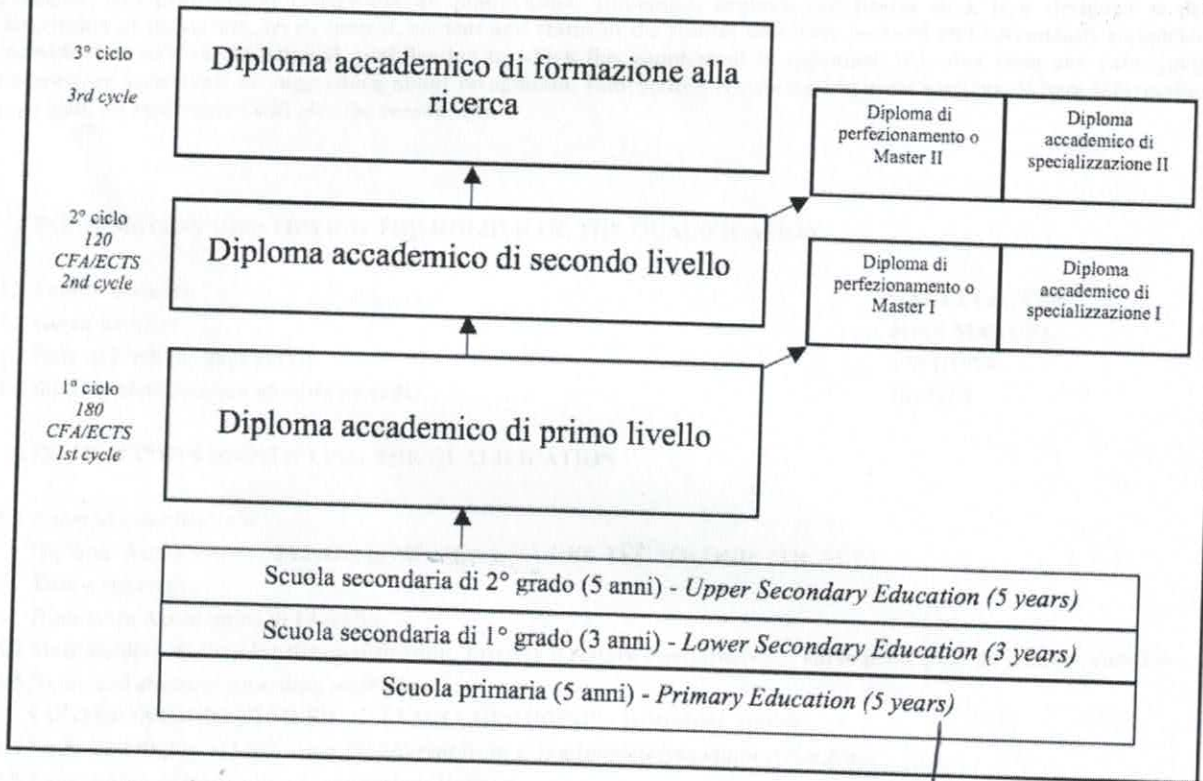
3° ciclo
3rd cycle

Diploma accademico di formazione alla ricerca

Diploma di perfezionamento o Master II

Diploma accademico di specializzazione II

2° ciclo
120 CFA/ECTS
2nd cycle

Diploma accademico di secondo livello

Diploma di perfezionamento o Master I

Diploma accademico di specializzazione I

1° ciclo
180 CFA/ECTS
1st cycle

Diploma accademico di primo livello

Scuola secondaria di 2° grado (5 anni) - Upper Secondary Education (5 years)

Scuola secondaria di 1° grado (3 anni) - Lower Secondary Education (3 years)

Scuola primaria (5 anni) - Primary Education (5 years)